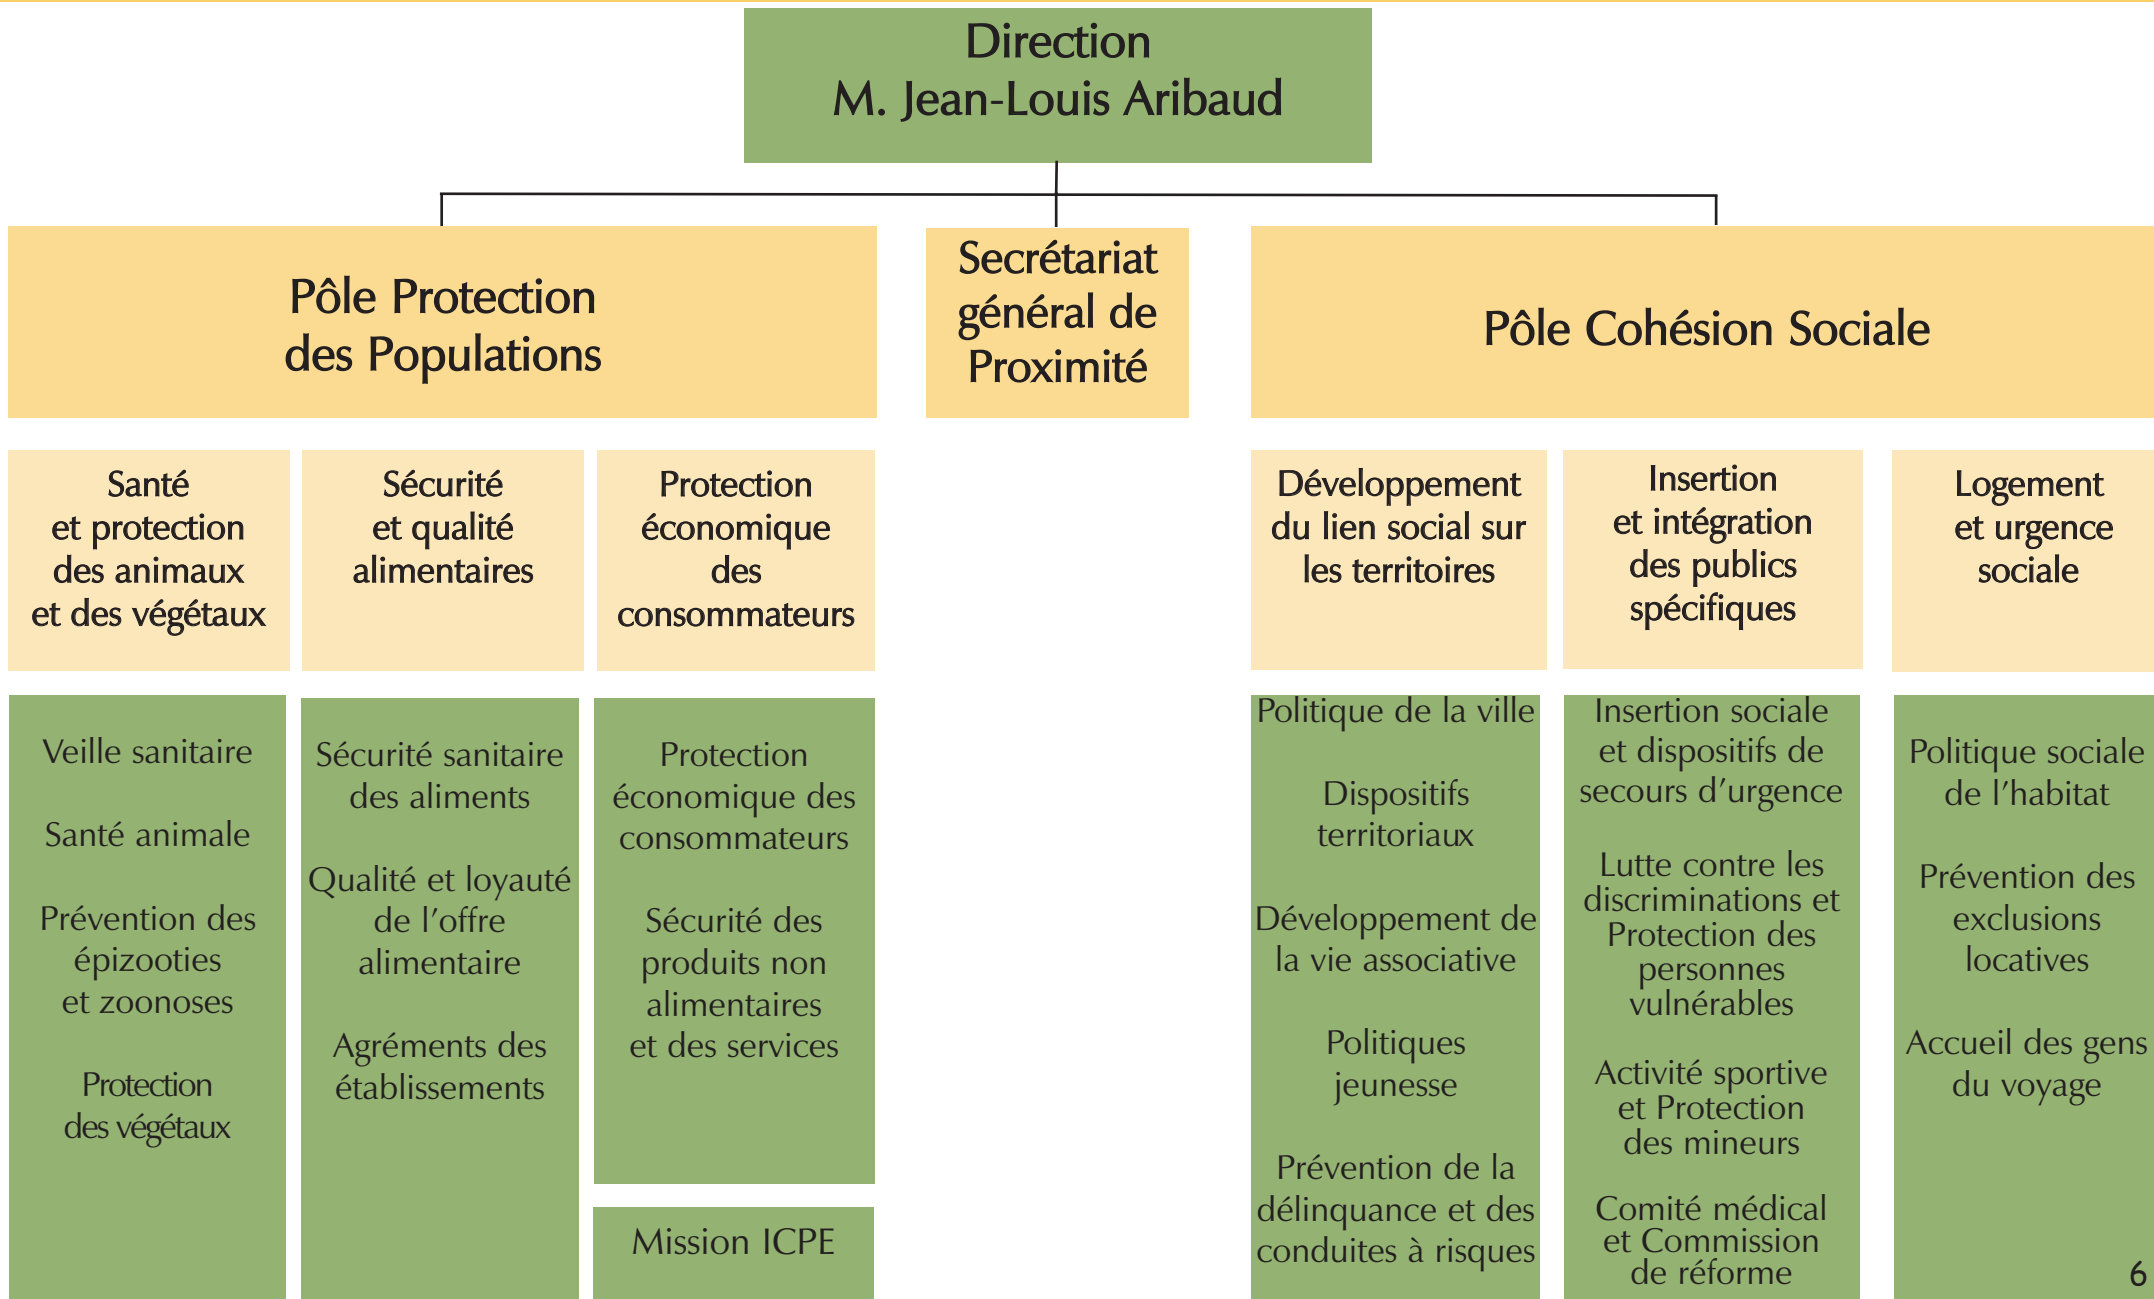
Direction
M. Jean-Louis Aribaud

Pôle Protection des Populations

Secrétariat général de Proximité

Pôle Cohésion Sociale

Santé et protection des animaux et des végétaux

Sécurité et qualité alimentaires

Protection économique des consommateurs

Développement du lien social sur les territoires

Insertion et intégration des publics spécifiques

Logement et urgence sociale

Veille sanitaire

Santé animale

Prévention des épizooties et zoonoses

Protection des végétaux

Sécurité sanitaire des aliments

Qualité et loyauté de l'offre alimentaire

Agréments des établissements

Protection économique des consommateurs

Sécurité des produits non alimentaires et des services

Mission ICPE

Politique de la ville

Dispositifs territoriaux

Développement de la vie associative

Politiques jeunesse

Prévention de la délinquance et des conduites à risques

Insertion sociale et dispositifs de secours d'urgence

Lutte contre les discriminations et Protection des personnes vulnérables

Activité sportive et Protection des mineurs

Comité médical et Commission de réforme

Politique sociale de l'habitat

Prévention des exclusions locatives

Accueil des gens du voyage

6